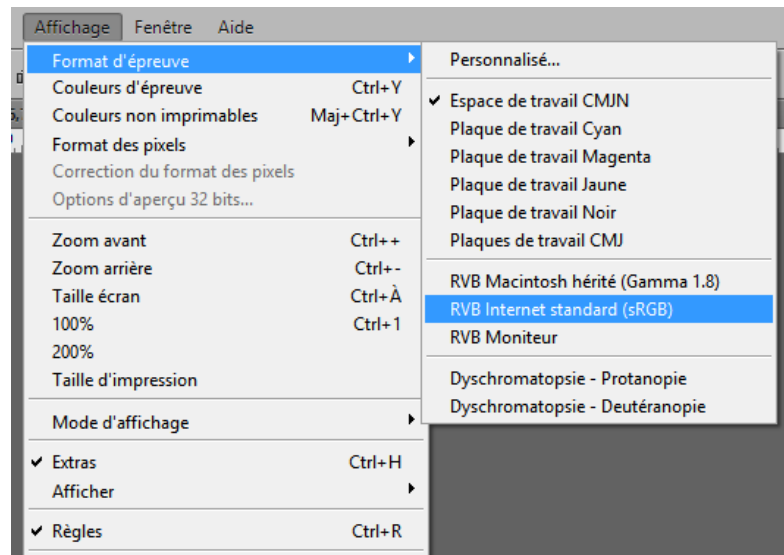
Affichage Fenêtre Aide

Format d'épreuve
Couleurs d'épreuve Ctrl+Y
Couleurs non imprimables Maj+Ctrl+Y
Format des pixels
Correction du format des pixels
Options d'aperçu 32 bits...

Zoom avant Ctrl++
Zoom arrière Ctrl+-
Taille écran Ctrl+À
100% Ctrl+1
200%
Taille d'impression

Mode d'affichage

✔ Extras Ctrl+H
Afficher

✔ Règles Ctrl+R

Personnalisé...

✔ Espace de travail CMJN
Plaque de travail Cyan
Plaque de travail Magenta
Plaque de travail Jaune
Plaque de travail Noir
Plaques de travail CMJ

RVB Macintosh hérité (Gamma 1.8)
RVB Internet standard (sRGB)
RVB Moniteur

Dyschromatopsie - Protanopie
Dyschromatopsie - Deutéranopie